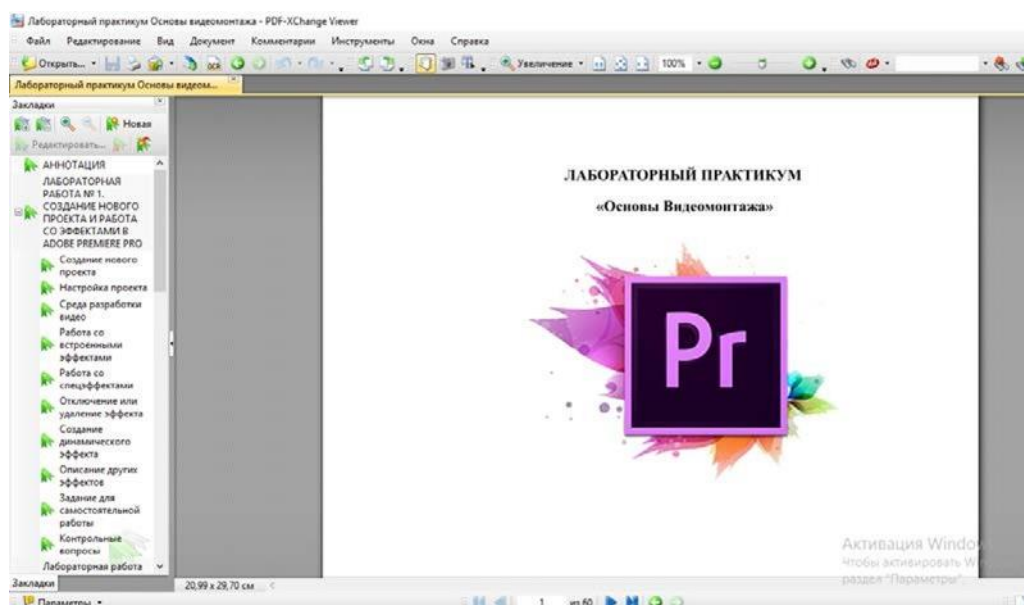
Лабораторный практикум Основы видеомонтажа - PDF-XChange Viewer

Файл Редактирование Вид Документ Комментарии Инструменты Окна Справка

Открыть... Увеличение 100%

Лабораторный практикум Основы видеом...

Закладки

Новая

Редактировать...

АННОТАЦИЯ

ЛАБОРАТОРНАЯ РАБОТА № 1. СОЗДАНИЕ НОВОГО ПРОЕКТА И РАБОТА СО ЭФФЕКТАМИ В ADOBE PREMIERE PRO

Создание нового проекта

Настройка проекта

Среда разработки видео

Работа со встроенными эффектами

Работа со спецэффектами

Отключение или удаление эффекта

Создание динамического эффекта

Описание других эффектов

Задание для самостоятельной работы

Контрольные вопросы

Лабораторная работа

Закладки

20,99 x 29,70 см

1 из 60

Параметры

ЛАБОРАТОРНЫЙ ПРАКТИКУМ

«Основы Видеомонтажа»

Pr

Активация Windo
Чтобы активировать W
раздел "Параметры".